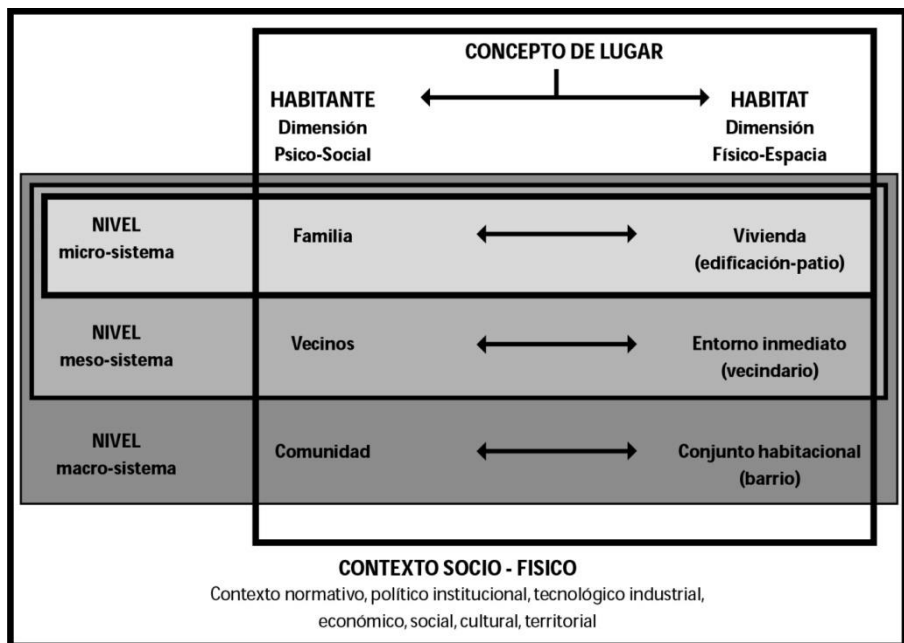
CONCEPTO DE LUGAR

HABITANTE
Dimensión
Psico-Social

HABITAT
Dimensión
Físico-Espacia

NIVEL
micro-sistema

Familia

Vivienda
(edificación-patio)

NIVEL
meso-sistema

Vecinos

Entorno inmediato
(vecindario)

NIVEL
macro-sistema

Comunidad

Conjunto habitacional
(barrio)

CONTEXTO SOCIO - FISICO
Contexto normativo, político institucional, tecnológico industrial, económico, social, cultural, territorial